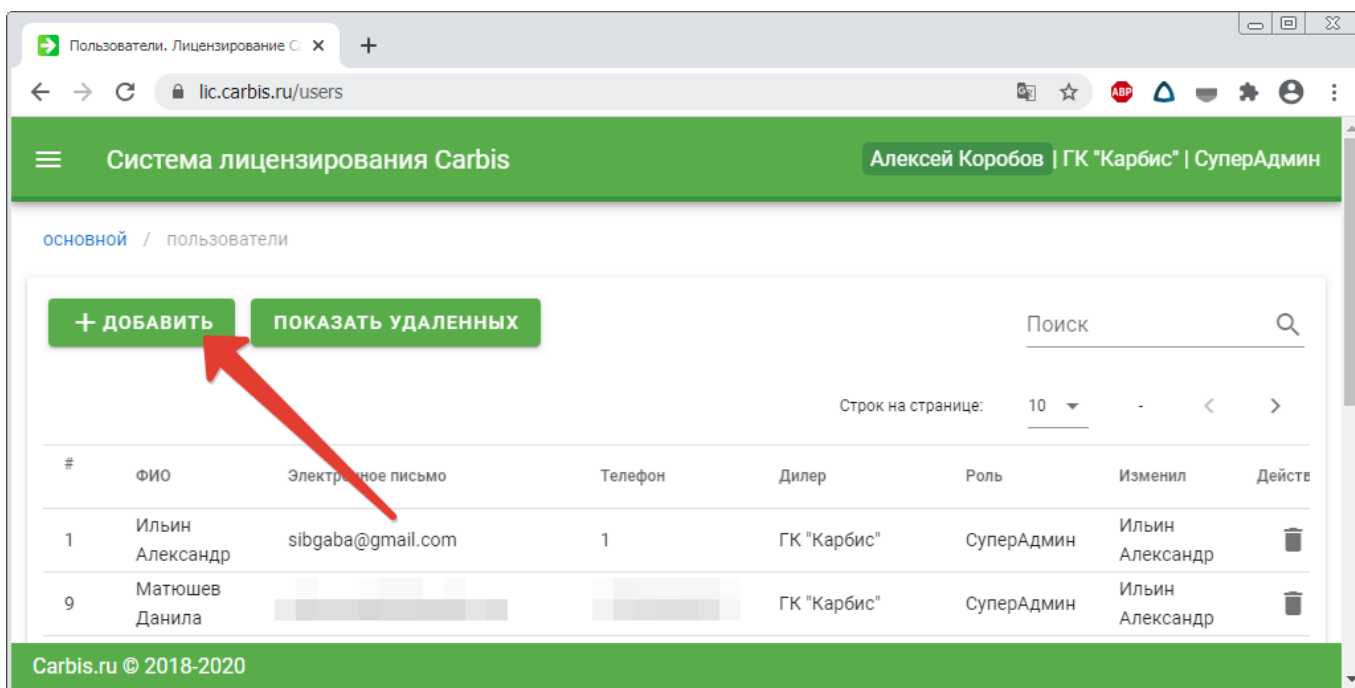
Пользователи. Лицензирование С ×
+
lic.carbis.ru/users
ABP

Система лицензирования Carbis
Алексей Коробов | ГК "Карбис" | СуперАдмин

основной / пользователи

+ ДОБАВИТЬ
ПОКАЗАТЬ УДАЛЕННЫХ
Поиск

Строк на странице: 10 -

| # | ФИО | Электр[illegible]ное письмо | Телефон | Дилер | Роль | Изменил | Действ |
|---|---|---|---|---|---|---|---|
| 1 | Ильин Александр | sibgaba@gmail.com | 1 | ГК "Карбис" | СуперАдмин | Ильин Александр | |
| 9 | Матюшев Данила | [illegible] | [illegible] | ГК "Карбис" | СуперАдмин | Ильин Александр | |

Carbis.ru © 2018-2020